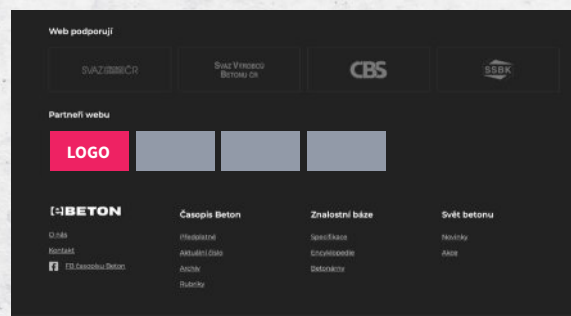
Web podporují

SVAZ ČR

Svaz Výrobců Betonu ČR

CBS

SSBK

Partneři webu

LOGO

BETON

O nás

Kontakt

FB časopisu Beton

Časopis Beton

Předplatné

Aktuální číslo

Archiv

Rubriky

Znalostní báze

Specifikace

Encyklopedie

Betonárny

Svět betonu

Novinky

Akce